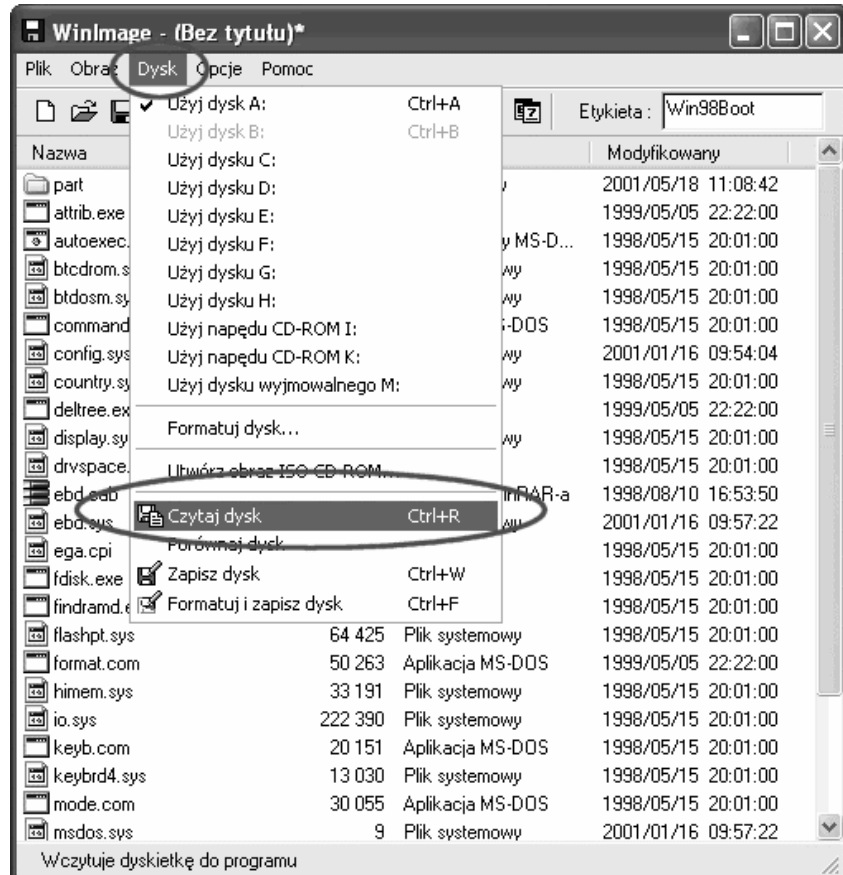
WinImage - (Bez tytułu)*

Plik Obraz Dysk Opcje Pomoc

Etykieta : Win98Boot

Nazwa

Modyfikowany

Użyj dysk A: Ctrl+A
Użyj dysk B: Ctrl+B
Użyj dysku C:
Użyj dysku D:
Użyj dysku E:
Użyj dysku F:
Użyj dysku G:
Użyj dysku H:
Użyj napędu CD-ROM I:
Użyj napędu CD-ROM K:
Użyj dysku wyjmowalnego M:
Formatuj dysk...
Utwórz obraz ISO CD-ROM...
Czytaj dysk Ctrl+R
Porównaj dysk...
Zapisz dysk Ctrl+W
Formatuj i zapisz dysk Ctrl+F

| Nazwa | | | Modyfikowany |
|---|---|---|---|
| part | | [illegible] | 2001/05/18 11:08:42 |
| attrib.exe | | | 1999/05/05 22:22:00 |
| autoexec. | | y MS-D... | 1998/05/15 20:01:00 |
| btcdrom.s | | wy | 1998/05/15 20:01:00 |
| btdosm.sy | | wy | 1998/05/15 20:01:00 |
| command | | S-DOS | 1998/05/15 20:01:00 |
| config.sys | | wy | 2001/01/16 09:54:04 |
| country.sy | | wy | 1998/05/15 20:01:00 |
| deltree.ex | | | 1999/05/05 22:22:00 |
| display.sy | | wy | 1998/05/15 20:01:00 |
| drvspace. | | | 1998/05/15 20:01:00 |
| ebd.cab | | inRAR-a | 1998/08/10 16:53:50 |
| ebd.sys | | wy | 2001/01/16 09:57:22 |
| ega.cpi | | | 1998/05/15 20:01:00 |
| fdisk.exe | | | 1998/05/15 20:01:00 |
| findramd.e | | | 1998/05/15 20:01:00 |
| flashpt.sys | 64 425 | Plik systemowy | 1998/05/15 20:01:00 |
| format.com | 50 263 | Aplikacja MS-DOS | 1999/05/05 22:22:00 |
| himem.sys | 33 191 | Plik systemowy | 1998/05/15 20:01:00 |
| io.sys | 222 390 | Plik systemowy | 1998/05/15 20:01:00 |
| keyb.com | 20 151 | Aplikacja MS-DOS | 1998/05/15 20:01:00 |
| keybrd4.sys | 13 030 | Plik systemowy | 1998/05/15 20:01:00 |
| mode.com | 30 055 | Aplikacja MS-DOS | 1998/05/15 20:01:00 |
| msdos.sys | 9 | Plik systemowy | 2001/01/16 09:57:22 |

Wczytuje dyskietkę do programu